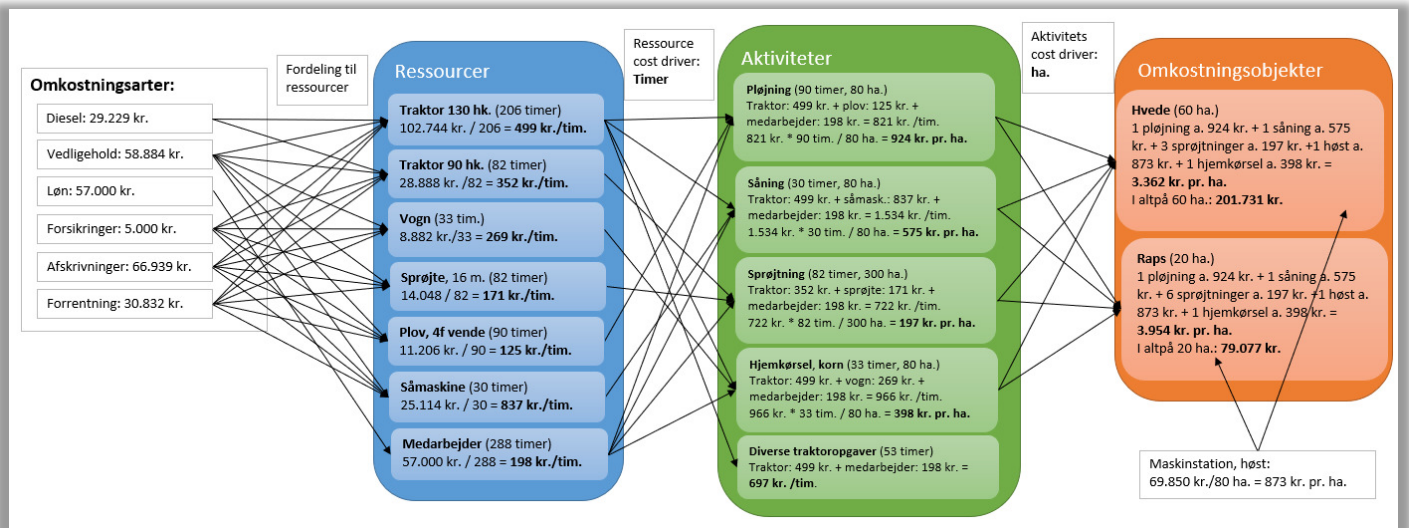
Omkostningsarter:

Diesel: 29.229 kr.

Vedligehold: 58.884 kr.

Løn: 57.000 kr.

Forsikringer: 5.000 kr.

Afskrivninger: 66.939 kr.

Forrentning: 30.832 kr.

Fordeling til ressourcer

Ressourcer

**Traktor 130 hk.** (206 timer) 102.744 kr. / 206 = **499 kr./tim.**

**Traktor 90 hk.** (82 timer) 28.888 kr. /82 = **352 kr./tim.**

**Vogn** (33 tim.) 8.882 kr./33 = **269 kr./tim.**

**Sprøjte**, 16 m. (82 timer) 14.048 / 82 = **171 kr./tim.**

**Plov, 4f vende** (90 timer) 11.206 kr. / 90 = **125 kr./tim.**

**Såmaskine** (30 timer) 25.114 kr. / 30 = **837 kr./tim.**

**Medarbejder** (288 timer) 57.000 kr. / 288 = **198 kr./tim.**

Ressource cost driver: **Timer**

Aktiviteter

**Pløjning** (90 timer, 80 ha.) Traktor: 499 kr. + plov: 125 kr. + medarbejder: 198 kr. = 821 kr. /tim. 821 kr. * 90 tim. / 80 ha. = **924 kr. pr. ha.**

**Såning** (30 timer, 80 ha.) Traktor: 499 kr. + såmask.: 837 kr. + medarbejder: 198 kr. = 1.534 kr. /tim. 1.534 kr. * 30 tim. / 80 ha. = **575 kr. pr. ha.**

**Sprøjtning** (82 timer, 300 ha.) Traktor: 352 kr. + sprøjte: 171 kr. + medarbejder: 198 kr. = 722 kr. /tim. 722 kr. * 82 tim. / 300 ha. = **197 kr. pr. ha.**

**Hjemkørsel, korn** (33 timer, 80 ha.) Traktor: 499 kr. + vogn: 269 kr. + medarbejder: 198 kr. = 966 kr. /tim. 966 kr. * 33 tim. / 80 ha. = **398 kr. pr. ha.**

**Diverse traktoropgaver** (53 timer) Traktor: 499 kr. + medarbejder: 198 kr. = **697 kr. /tim.**

Aktivitets cost driver: **ha.**

Omkostningsobjekter

**Hvede** (60 ha.) 1 pløjning a. 924 kr. + 1 såning a. 575 kr. + 3 sprøjtninger a. 197 kr. +1 høst a. 873 kr. + 1 hjemkørsel a. 398 kr. = **3.362 kr. pr. ha.** I altpå 60 ha.: **201.731 kr.**

**Raps** (20 ha.) 1 pløjning a. 924 kr. + 1 såning a. 575 kr. + 6 sprøjtninger a. 197 kr. +1 høst a. 873 kr. + 1 hjemkørsel a. 398 kr. = **3.954 kr. pr. ha.** I altpå 20 ha.: **79.077 kr.**

Maskinstation, høst: 69.850 kr./80 ha. = 873 kr. pr. ha.